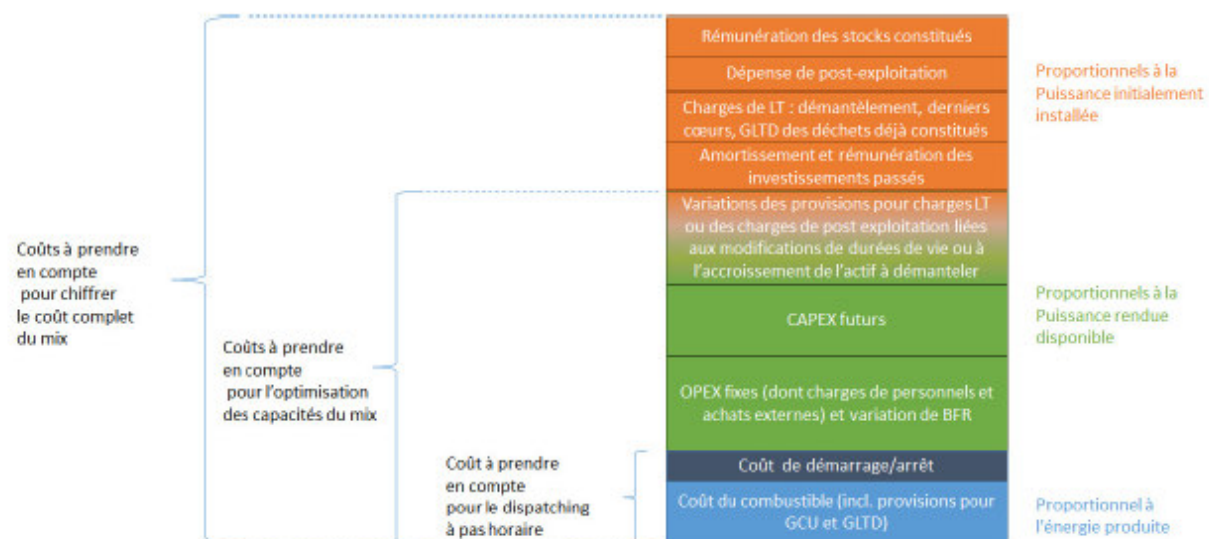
Rémunération des stocks constitués

Dépense de post-exploitation

Charges de LT : démantèlement, derniers cœurs, GLTD des déchets déjà constitués

Amortissement et rémunération des investissements passés

Proportionnels à la Puissance initialement installée

Variations des provisions pour charges LT ou des charges de post exploitation liées aux modifications de durées de vie ou à l'accroissement de l'actif à démanteler

CAPEX futurs

OPEX fixes (dont charges de personnels et achats externes) et variation de BFR

Proportionnels à la Puissance rendue disponible

Coût de démarrage/arrêt

Coût du combustible (incl. provisions pour GCU et GLTD)

Proportionnel à l'énergie produite

Coûts à prendre en compte pour chiffrer le coût complet du mix

Coûts à prendre en compte pour l'optimisation des capacités du mix

Coût à prendre en compte pour le dispatching à pas horaire